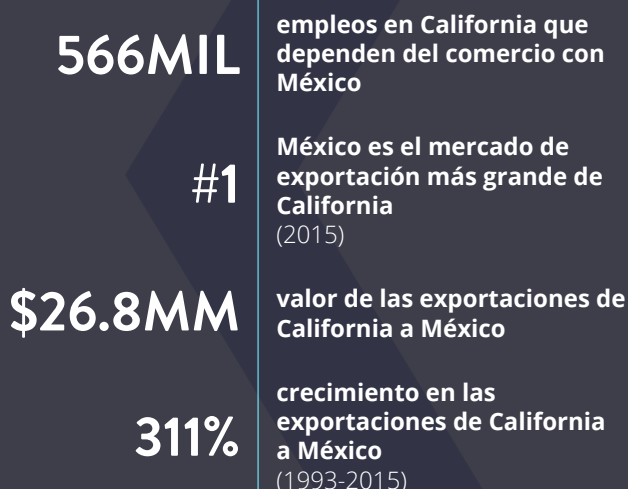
566MIL

empleos en California que dependen del comercio con México

#1

México es el mercado de exportación más grande de California
(2015)

$26.8MM

valor de las exportaciones de California a México

311%

crecimiento en las exportaciones de California a México
(1993-2015)